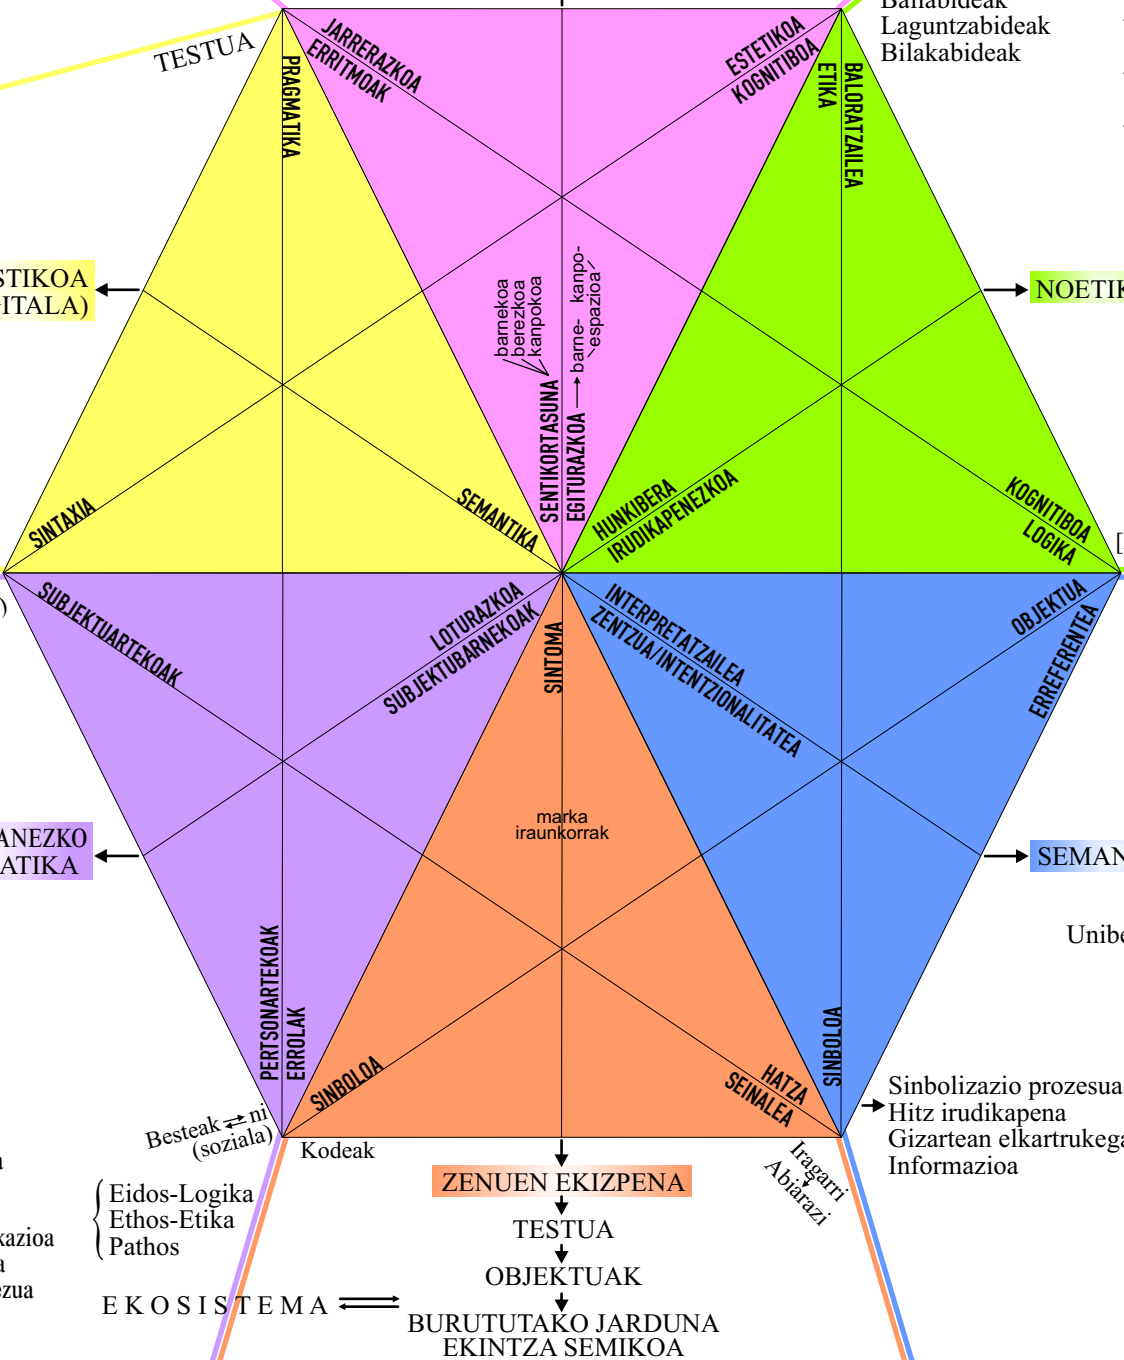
Bailabideak
Laguntzabideak
Bilakabideak

TESTUA

JARRERAZKOA
ERRITMOAK

PRAGMATIKA

ESTETIKOA
KOGNITIBOA

ETIKA

BALORATZAILEA

STIKOA
ITALA)

NOETIK

barnekoa
berezkoa
kanpokoa

barne- kanpo-
espazioa

SENTIKORTASUNA
EGITURAZKOA

SINTAXIA

SEMANTIKA

HUNKIBERA
IRUDIKAPENEZKOA

KOGNITIBOA
LOGIKA

SUBJEKTUARTEKOAK

LOTURAZKOA
SUBJEKTUBARNEKOAK

SINTOMA

INTERPRETATZAILEA
ZENTZUA/INTENTZIONALITATEA

OBJEKTUA
ERREFERENTEA

ANEZKO
ATIKA

marka
iraunkorrak

SEMAN

Unibe

PERTSONARTEKOAK
ERROLAK

SINBOLOA

HATZA
SEINALEA

SINBOLOA

Sinbolizazio prozesua
Hitz irudikapena
Gizartean elkartrukega
Informazioa

Besteak ⇄ ni
(soziala)

Kodeak

Iragarri
Abiarazi

ZENUEN EKIZPENA

Eidos-Logika
Ethos-Etika
Pathos

kazioa
a
ezua

TESTUA

OBJEKTUAK

EKOSISTEMA

BURUTUTAKO JARDUNA
EKINTZA SEMIKOA